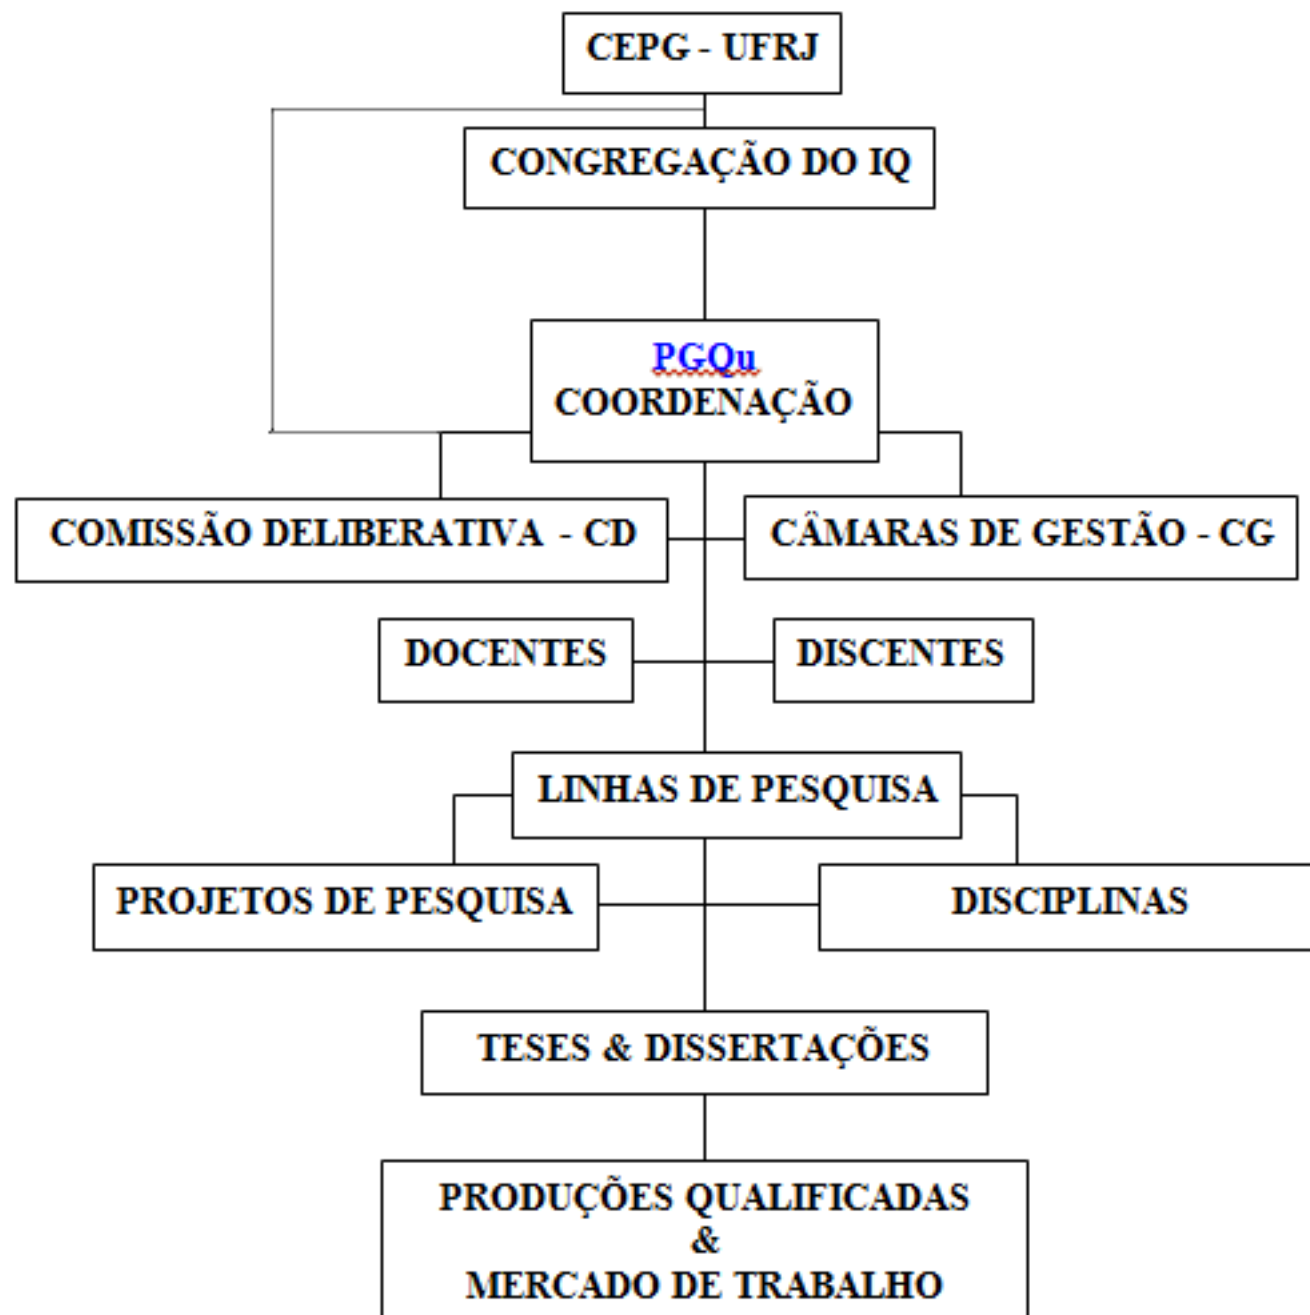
CEPG - UFRJ

CONGREGAÇÃO DO IQ

PGQu
COORDENAÇÃO

COMISSÃO DELIBERATIVA - CD

CÂMARAS DE GESTÃO - CG

DOCENTES

DISCENTES

LINHAS DE PESQUISA

PROJETOS DE PESQUISA

DISCIPLINAS

TESES & DISSERTAÇÕES

PRODUÇÕES QUALIFICADAS
&
MERCADO DE TRABALHO